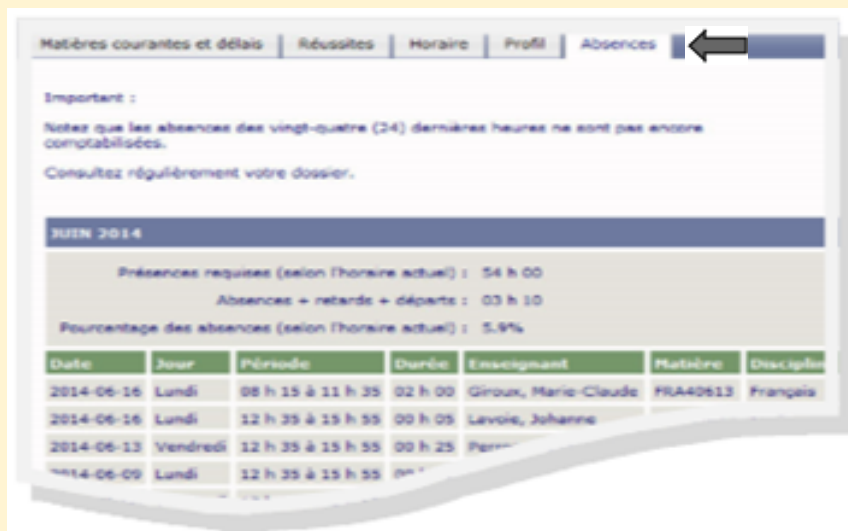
Matières courantes et délais | Réussites | Horaire | Profil | Absences

Important :

Notez que les absences des vingt-quatre (24) dernières heures ne sont pas encore comptabilisées.

Consultez régulièrement votre dossier.

JUIN 2014

Présences requises (selon l'horaire actuel) : 54 h 00

Absences + retards + départs : 03 h 10

Pourcentage des absences (selon l'horaire actuel) : 5.9%

| Date | Jour | Période | Durée | Enseignant | Matière | Disciplin |
|---|---|---|---|---|---|---|
| 2014-06-16 | Lundi | 08 h 15 à 11 h 35 | 02 h 00 | Giroux, Marie-Claude | FRA40613 | Français |
| 2014-06-16 | Lundi | 12 h 35 à 15 h 55 | 00 h 05 | Lavois, Johanne | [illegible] | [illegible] |
| 2014-06-13 | Vendredi | 12 h 35 à 15 h 55 | 00 h 25 | Perr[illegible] | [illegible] | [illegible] |
| 2014-06-09 | Lundi | 12 h 35 à 15 h 55 | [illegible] | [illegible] | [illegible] | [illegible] |